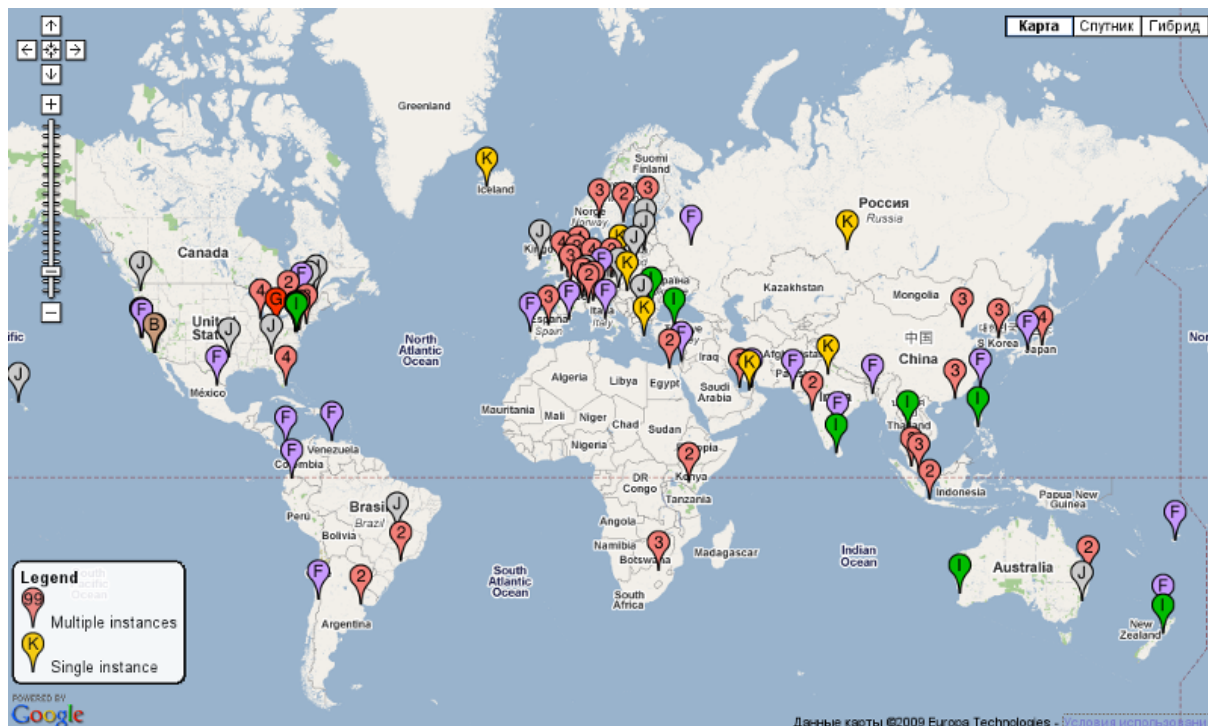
Карта Спутник Гибрид

Greenland
Iceland
Suomi Finland
Norge Norway
Россия Russia
Canada
Kazakhstan
Mongolia
United States
España Spain
Italy
North Atlantic Ocean
中国 China
S. Korea
Japan
México
Algeria
Libya
Egypt
Iraq
Saudi Arabia
Afghanistan
Mauritania
Mali
Niger
Chad
Sudan
Nigeria
Ethiopia
India
Thailand
Venezuela
Colombia
Kenya
DR Congo
Tanzania
Indonesia
Papua New Guinea
Perú
Brasil Brazil
Bolivia
Angola
Namibia
Botswana
Madagascar
Indian Ocean
South Atlantic Ocean
South Africa
Australia
Argentina
New Zealand
Pacific
Nor

Legend
99 Multiple instances
K Single instance

K 3 2 3 J F J K J K 2 3 F 3 2 J 3 2 4 2 G I J F F B J J F 4 F 3 F J F K I I K F 2 4 2 3 K 3 K F 2 F F F 3 F I I 3 3 2 F 2 J 2 3 2 F F 2 F J 2 F I I F I 2 K 3 4 3 4

POWERED BY Google

Данные карты ©2009 Europa Technologies - Условия использования